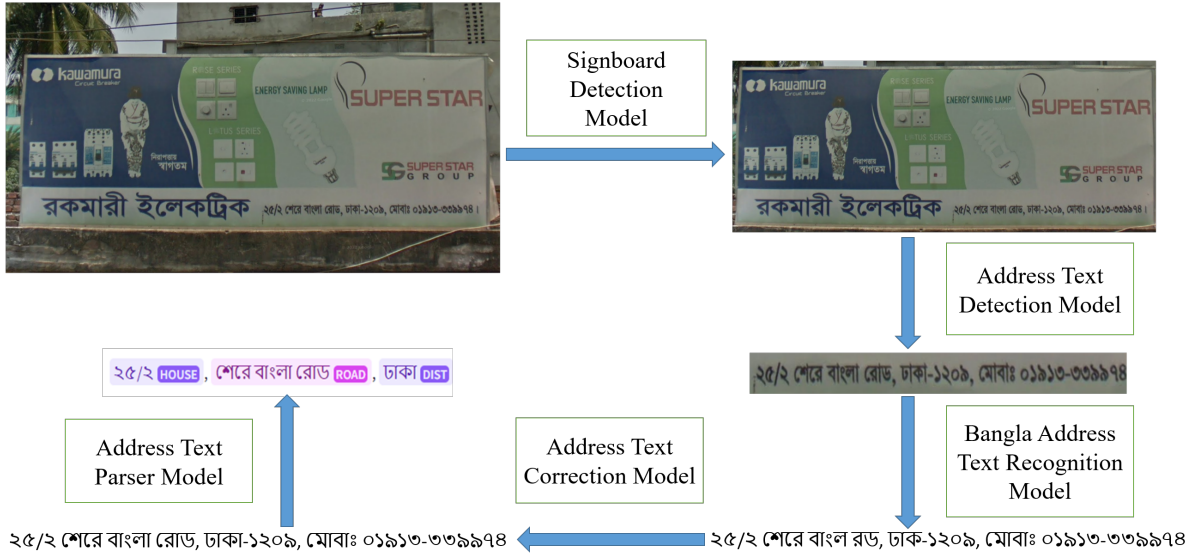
kawamura
Circuit Breaker
ENERGY SAVING LAMP
SUPER STAR
SUPER STAR GROUP
নিরাপত্তায় স্বাগতম
রকমারী ইলেকট্রিক
২৫/২ শেরে বাংলা রোড, ঢাকা-১২০৯, মোবাঃ ০১৯১৩-৩৩৯৯৭৪।

Signboard Detection Model

kawamura
Circuit Breaker
ENERGY SAVING LAMP
SUPER STAR
SUPER STAR GROUP
নিরাপত্তায় স্বাগতম
রকমারী ইলেকট্রিক
২৫/২ শেরে বাংলা রোড, ঢাকা-১২০৯, মোবাঃ ০১৯১৩-৩৩৯৯৭৪।

Address Text Detection Model

২৫/২ শেরে বাংলা রোড, ঢাকা-১২০৯, মোবাঃ ০১৯১৩-৩৩৯৯৭৪

Bangla Address Text Recognition Model

২৫/২ শেরে বাংল রড, ঢাক-১২০৯, মোবাঃ ০১৯১৩-৩৩৯৯৭৪

Address Text Correction Model

২৫/২ শেরে বাংলা রোড, ঢাকা-১২০৯, মোবাঃ ০১৯১৩-৩৩৯৯৭৪

Address Text Parser Model

২৫/২ HOUSE , শেরে বাংলা রোড ROAD , ঢাকা DIST